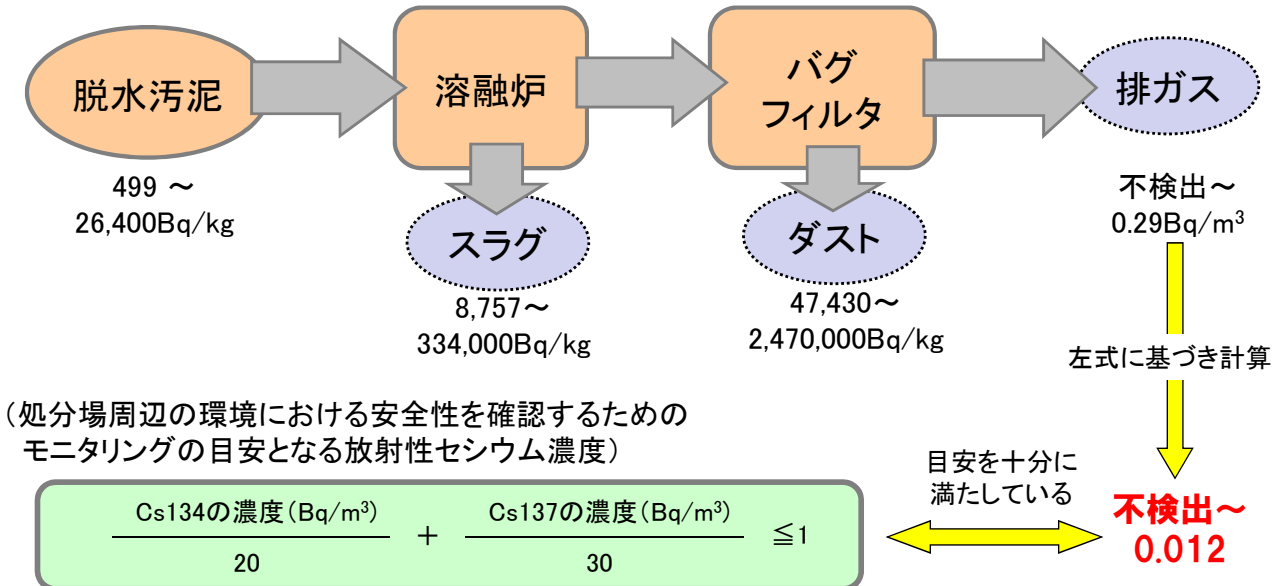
脱水汚泥

499 ～
26,400Bq/kg

溶融炉

スラグ

8,757～
334,000Bq/kg

バグ
フィルタ

ダスト

47,430～
2,470,000Bq/kg

排ガス

不検出～
0.29Bq/m$^3$

左式に基づき計算

（処分場周辺の環境における安全性を確認するための
モニタリングの目安となる放射性セシウム濃度）

$\frac{\text{Cs134の濃度(Bq/m}^3\text{)}}{20} + \frac{\text{Cs137の濃度(Bq/m}^3\text{)}}{30} \leqq 1$

目安を十分に
満たしている

不検出～
0.012